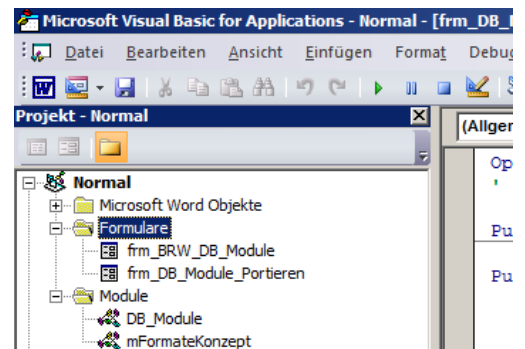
Microsoft Visual Basic for Applications - Normal - [frm_DB_

Datei Bearbeiten Ansicht Einfügen Format Debug

Projekt - Normal

(Allger

Op
'

Pu

Pu

Normal
Microsoft Word Objekte
Formulare
frm_BRW_DB_Module
frm_DB_Module_Portieren
Module
DB_Module
mFormateKonzept